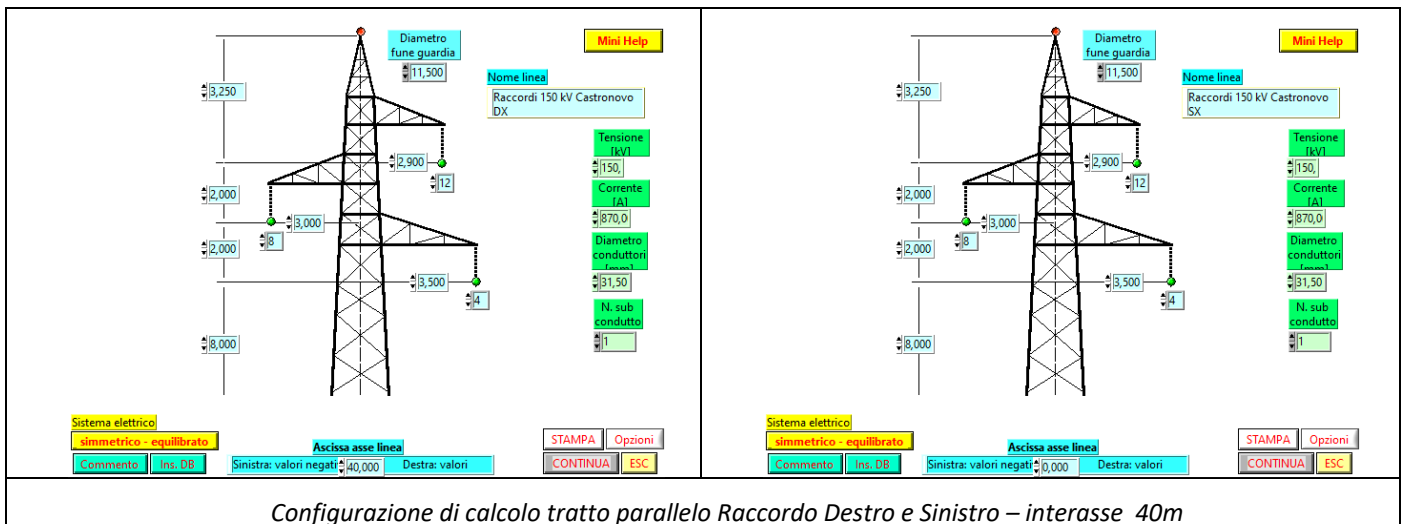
| | |
|---|---|
| Diametro fune guardia 11,500 Mini Help Nome linea Raccordi 150 kV Castronovo DX 3,250 Tensione [kV] 150, 2,900 12 2,000 Corrente [A] 870,0 3,000 8 2,000 Diametro conduttori [mm] 31,50 3,500 4 N. sub condutto 1 8,000 Sistema elettrico simmetrico - equilibrato Ascissa asse linea STAMPA Opzioni Commento Ins. DB Sinistra: valori negati 40,000 Destra: valori CONTINUA ESC | Diametro fune guardia 11,500 Mini Help Nome linea Raccordi 150 kV Castronovo SX 3,250 Tensione [kV] 150, 2,900 12 2,000 Corrente [A] 870,0 3,000 8 2,000 Diametro conduttori [mm] 31,50 3,500 4 N. sub condutto 1 8,000 Sistema elettrico simmetrico - equilibrato Ascissa asse linea STAMPA Opzioni Commento Ins. DB Sinistra: valori negati 0,000 Destra: valori CONTINUA ESC |

*Configurazione di calcolo tratto parallelo Raccordo Destro e Sinistro – interasse 40m*